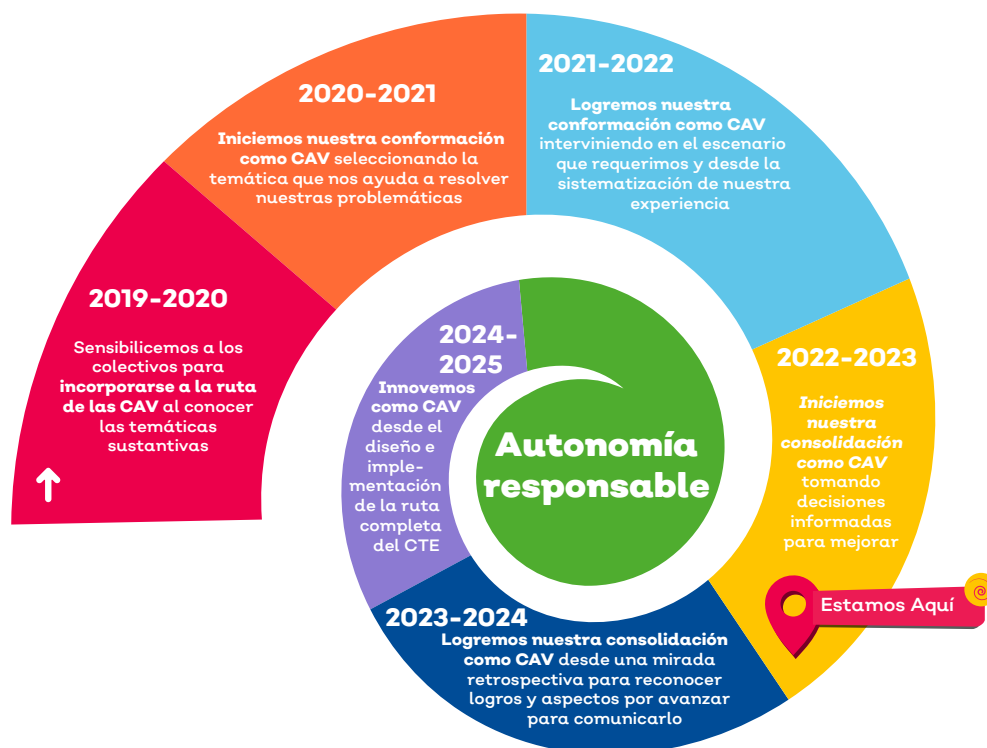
2019-2020

Sensibilicemos a los colectivos para **incorporarse a la ruta de las CAV** al conocer las temáticas sustantivas

2020-2021

**Iniciemos nuestra conformación como CAV** seleccionando la temática que nos ayuda a resolver nuestras problemáticas

2021-2022

**Logremos nuestra conformación como CAV** interviniendo en el escenario que requerimos y desde la sistematización de nuestra experiencia

2022-2023

***Iniciemos nuestra consolidación como CAV*** tomando decisiones informadas para mejorar

Estamos Aquí

2023-2024

**Logremos nuestra consolidación como CAV** desde una mirada retrospectiva para reconocer logros y aspectos por avanzar para comunicarlo

2024-2025

**Innovemos como CAV** desde el diseño e implementación de la ruta completa del CTE

Autonomía responsable